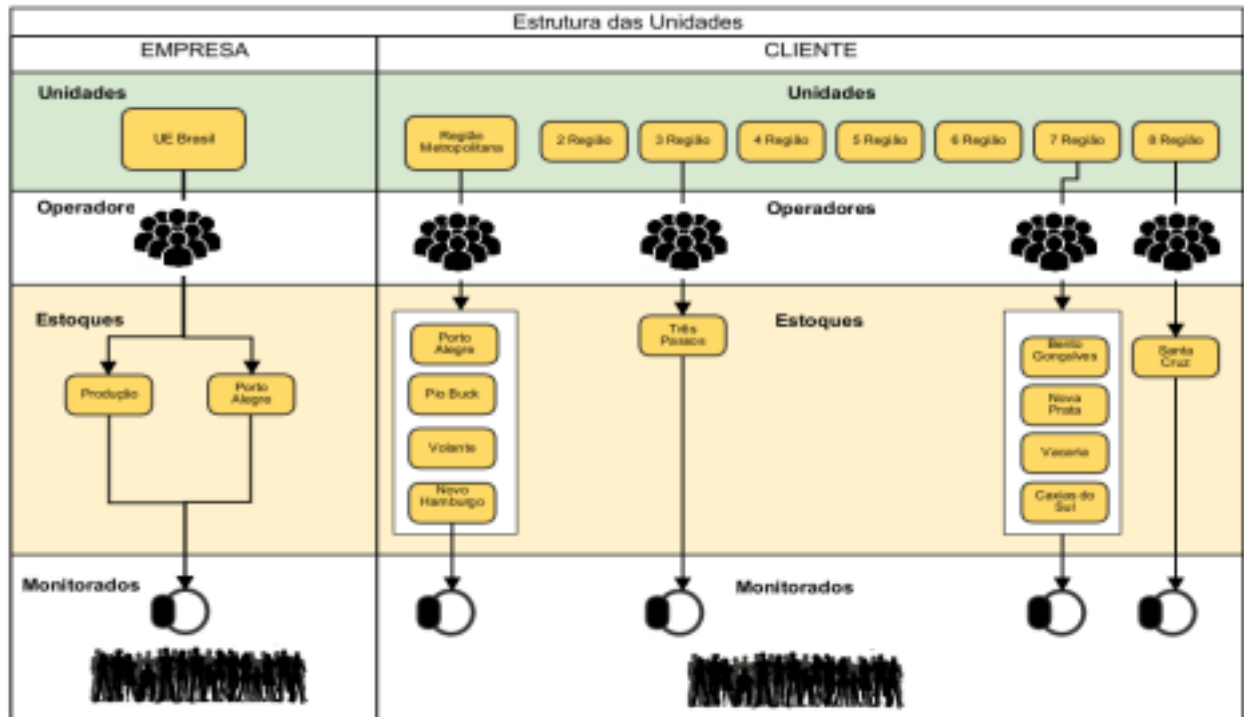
Estrutura das Unidades

EMPRESA

CLIENTE

Unidades

UE Brasil

Unidades

Região Metropolitana

2 Região

3 Região

4 Região

5 Região

6 Região

7 Região

8 Região

Operadore

Operadores

Estoques

Produção

Porto Alegre

Porto Alegre

Pio Buck

Volante

Novo Hamburgo

Três Passos

Estoques

Bento Gonçalves

Nova Prata

Vacaria

Caxias do Sul

Santa Cruz

Monitorados

Monitorados